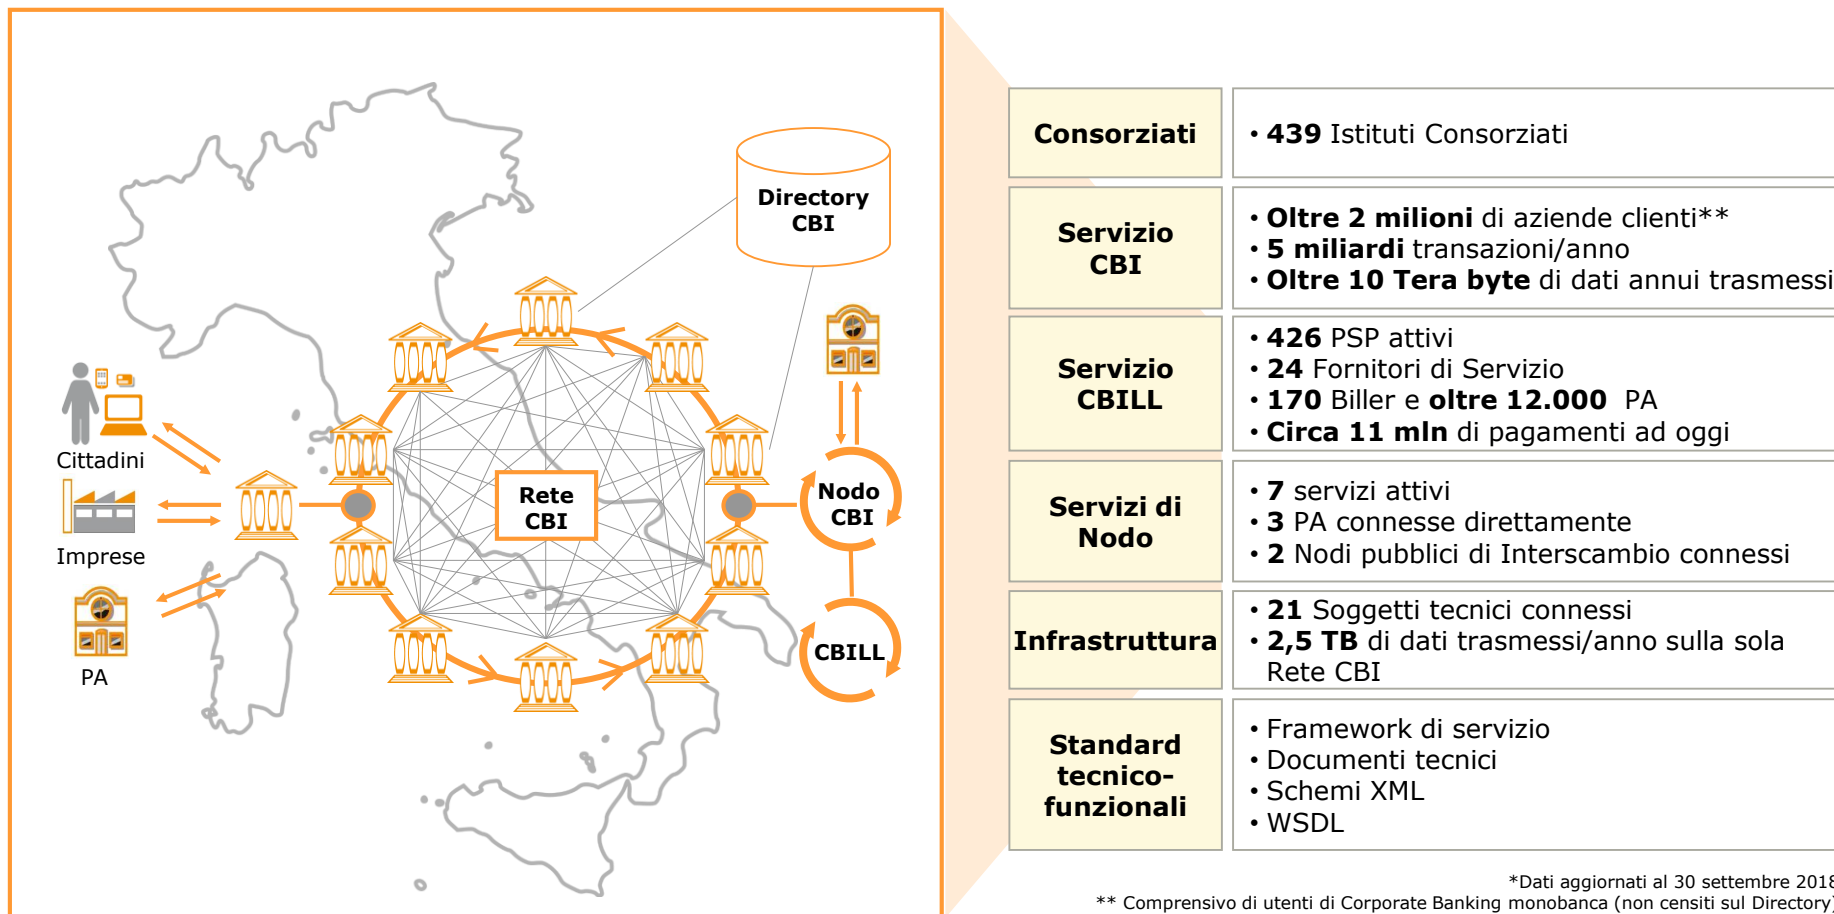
Directory CBI

Cittadini

Imprese

PA

Rete CBI

Nodo CBI

CBILL

| Consorziati | • 439 Istituti Consorziati |
|---|---|
| Servizio CBI | • Oltre 2 milioni di aziende clienti** • 5 miliardi transazioni/anno • Oltre 10 Tera byte di dati annui trasmessi |
| Servizio CBILL | • 426 PSP attivi • 24 Fornitori di Servizio • 170 Biller e oltre 12.000 PA • Circa 11 mln di pagamenti ad oggi |
| Servizi di Nodo | • 7 servizi attivi • 3 PA connesse direttamente • 2 Nodi pubblici di Interscambio connessi |
| Infrastruttura | • 21 Soggetti tecnici connessi • 2,5 TB di dati trasmessi/anno sulla sola Rete CBI |
| Standard tecnico-funzionali | • Framework di servizio • Documenti tecnici • Schemi XML • WSDL |

*Dati aggiornati al 30 settembre 201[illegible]
** Comprensivo di utenti di Corporate Banking monobanca (non censiti sul Directory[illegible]